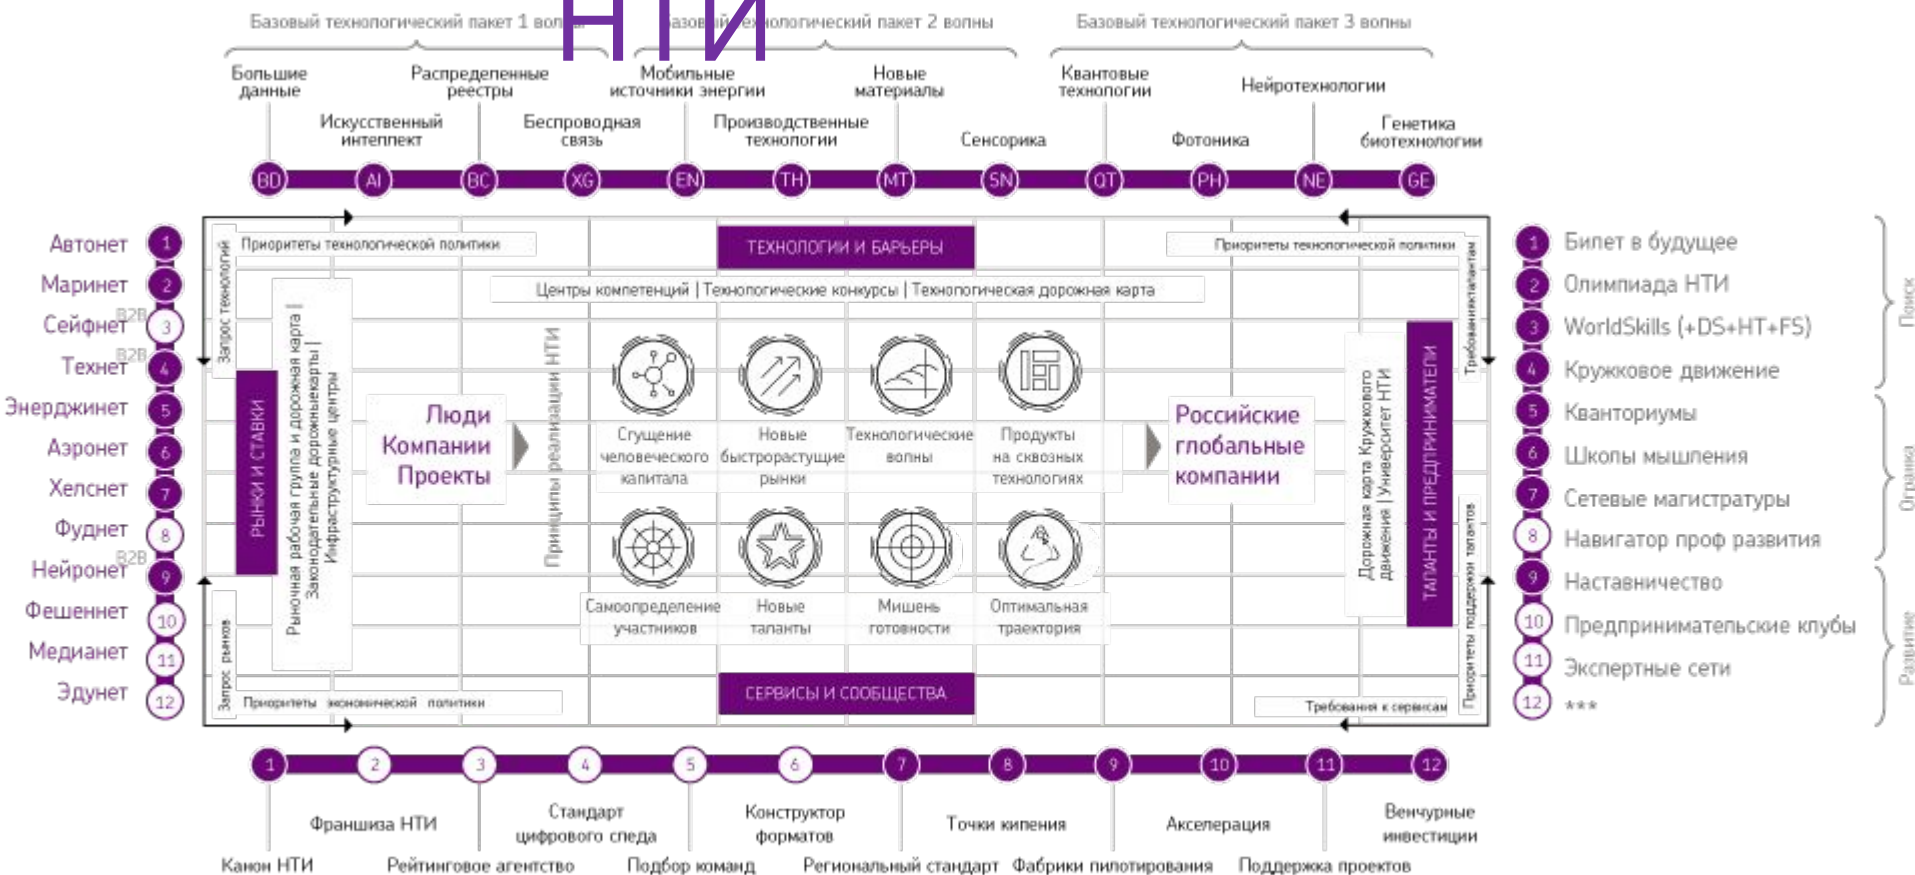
НТИ

Базовый технологический пакет 1 волны | Базовый технологический пакет 2 волны | Базовый технологический пакет 3 волны

Большие данные
Искусственный интеллект
Распределенные реестры
Беспроводная связь
Мобильные источники энергии
Производственные технологии
Новые материалы
Сенсорика
Квантовые технологии
Фотоника
Нейротехнологии
Генетика биотехнологии

BD AI BC XG EN TH MT SN QT PH NE GE

Автонет 1
Маринет 2
Сейфнет B2B 3
Технет B2B 4
Энерджинет 5
Аэронет 6
Хелснет 7
Фуднет 8
Нейронет B2B 9
Фешеннет 10
Медианет 11
Эдунет 12

Приоритеты технологической политики
Запрос технологий
ТЕХНОЛОГИИ И БАРЬЕРЫ
Приоритеты технологической политики
Требования к технологиям
Центры компетенций | Технологические конкурсы | Технологическая дорожная карта
РЫНКИ И СТАВКИ
Рыночная рабочая группа и дорожная карта | Законодательные дорожные карты | Инфраструктурные центры
Люди Компании Проекты
Принципы реализации НТИ
Сгущение человеческого капитала
Новые быстрорастущие рынки
Технологические волны
Продукты на сквозных технологиях
Самоопределение участников
Новые таланты
Мишень готовности
Оптимальная траектория
Российские глобальные компании
Дорожная карта Кружкового движения | Университет НТИ
ТАЛАНТЫ И ПРЕДПРИНИМАТЕЛИ
Приоритеты поддержки талантов
Запрос рынков
Приоритеты экономической политики
СЕРВИСЫ И СООБЩЕСТВА
Требования к сервисам

1 Билет в будущее
2 Олимпиада НТИ
3 WorldSkills (+DS+HT+FS)
4 Кружковое движение
5 Кванториумы
6 Школы мышления
7 Сетевые магистратуры
8 Навигатор проф развития
9 Наставничество
10 Предпринимательские клубы
11 Экспертные сети
12 ***
Поиск
Огранка
Развитие

1 2 3 4 5 6 7 8 9 10 11 12

Канон НТИ
Франшиза НТИ
Рейтинговое агентство
Стандарт цифрового следа
Подбор команд
Конструктор форматов
Региональный стандарт
Точки кипения
Фабрики пилотирования
Акселерация
Поддержка проектов
Венчурные инвестиции